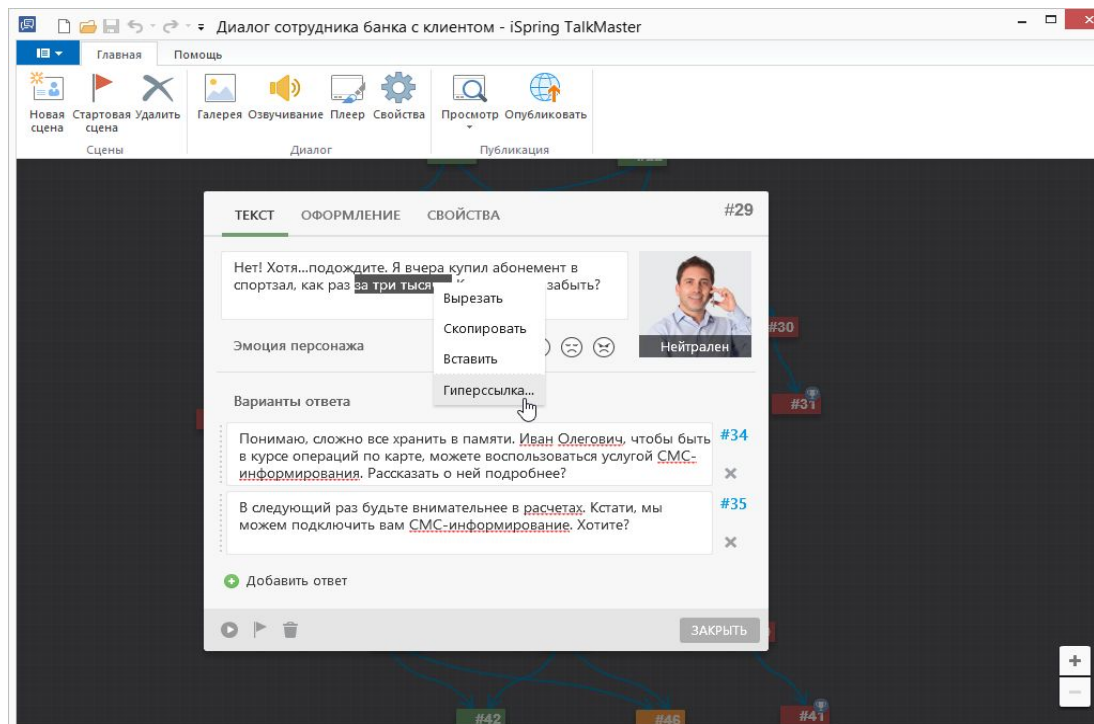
Диалог сотрудника банка с клиентом - iSpring TalkMaster

Главная Помощь

Новая сцена Стартовая сцена Удалить
Сцены

Галерея Озвучивание Плеер Свойства
Диалог

Просмотр Опубликовать
Публикация

ТЕКСТ ОФОРМЛЕНИЕ СВОЙСТВА #29

Нет! Хотя...подождите. Я вчера купил абонемент в спортзал, как раз за три тысяч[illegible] забыть?

Вырезать
Скопировать
Вставить
Гиперссылка...

Нейтрален

Эмоция персонажа

#30

Варианты ответа

#31

Понимаю, сложно все хранить в памяти. Иван Олегович, чтобы быть в курсе операций по карте, можете воспользоваться услугой СМС-информирования. Рассказать о ней подробнее? #34

В следующий раз будьте внимательнее в расчетах. Кстати, мы можем подключить вам СМС-информирование. Хотите? #35

Добавить ответ

ЗАКРЫТЬ

#42 #46 #41